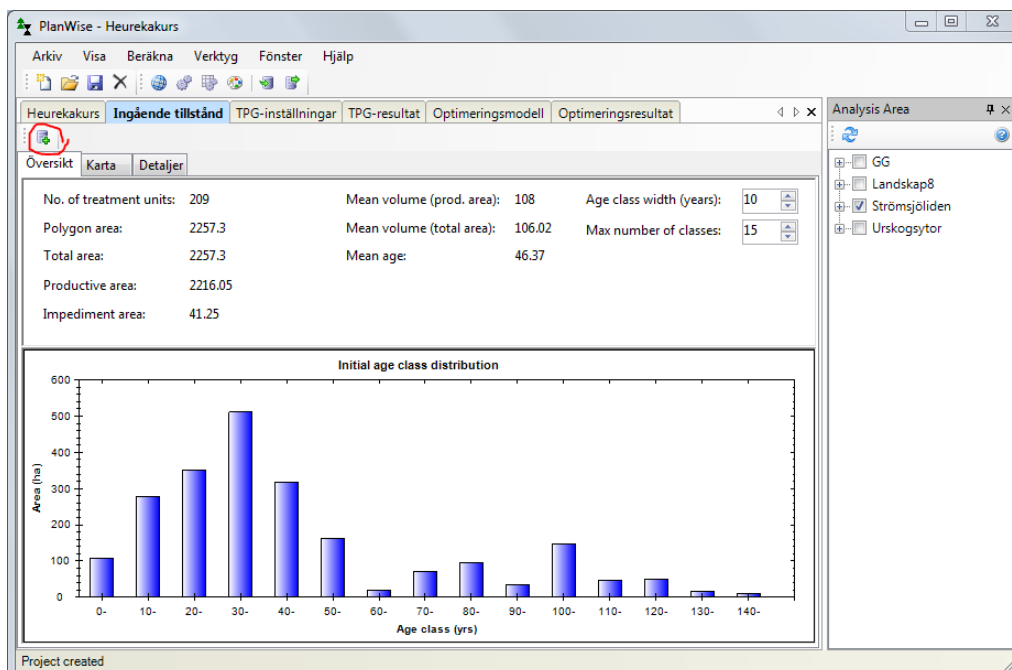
PlanWise - Heurekakurs

Arkiv Visa Beräkna Verktyg Fönster Hjälp

Heurekakurs | Ingående tillstånd | TPG-inställningar | TPG-resultat | Optimeringsmodell | Optimeringsresultat

Översikt | Karta | Detaljer

No. of treatment units: 209
Polygon area: 2257.3
Total area: 2257.3
Productive area: 2216.05
Impediment area: 41.25

Mean volume (prod. area): 108
Mean volume (total area): 106.02
Mean age: 46.37

Age class width (years): 10
Max number of classes: 15

Initial age class distribution

Area (ha)

600
500
400
300
200
100
0

0- 10- 20- 30- 40- 50- 60- 70- 80- 90- 100- 110- 120- 130- 140-

Age class (yrs)

Analysis Area

GG
Landskap8
Strömsjöliden
Urskogsytor

Project created